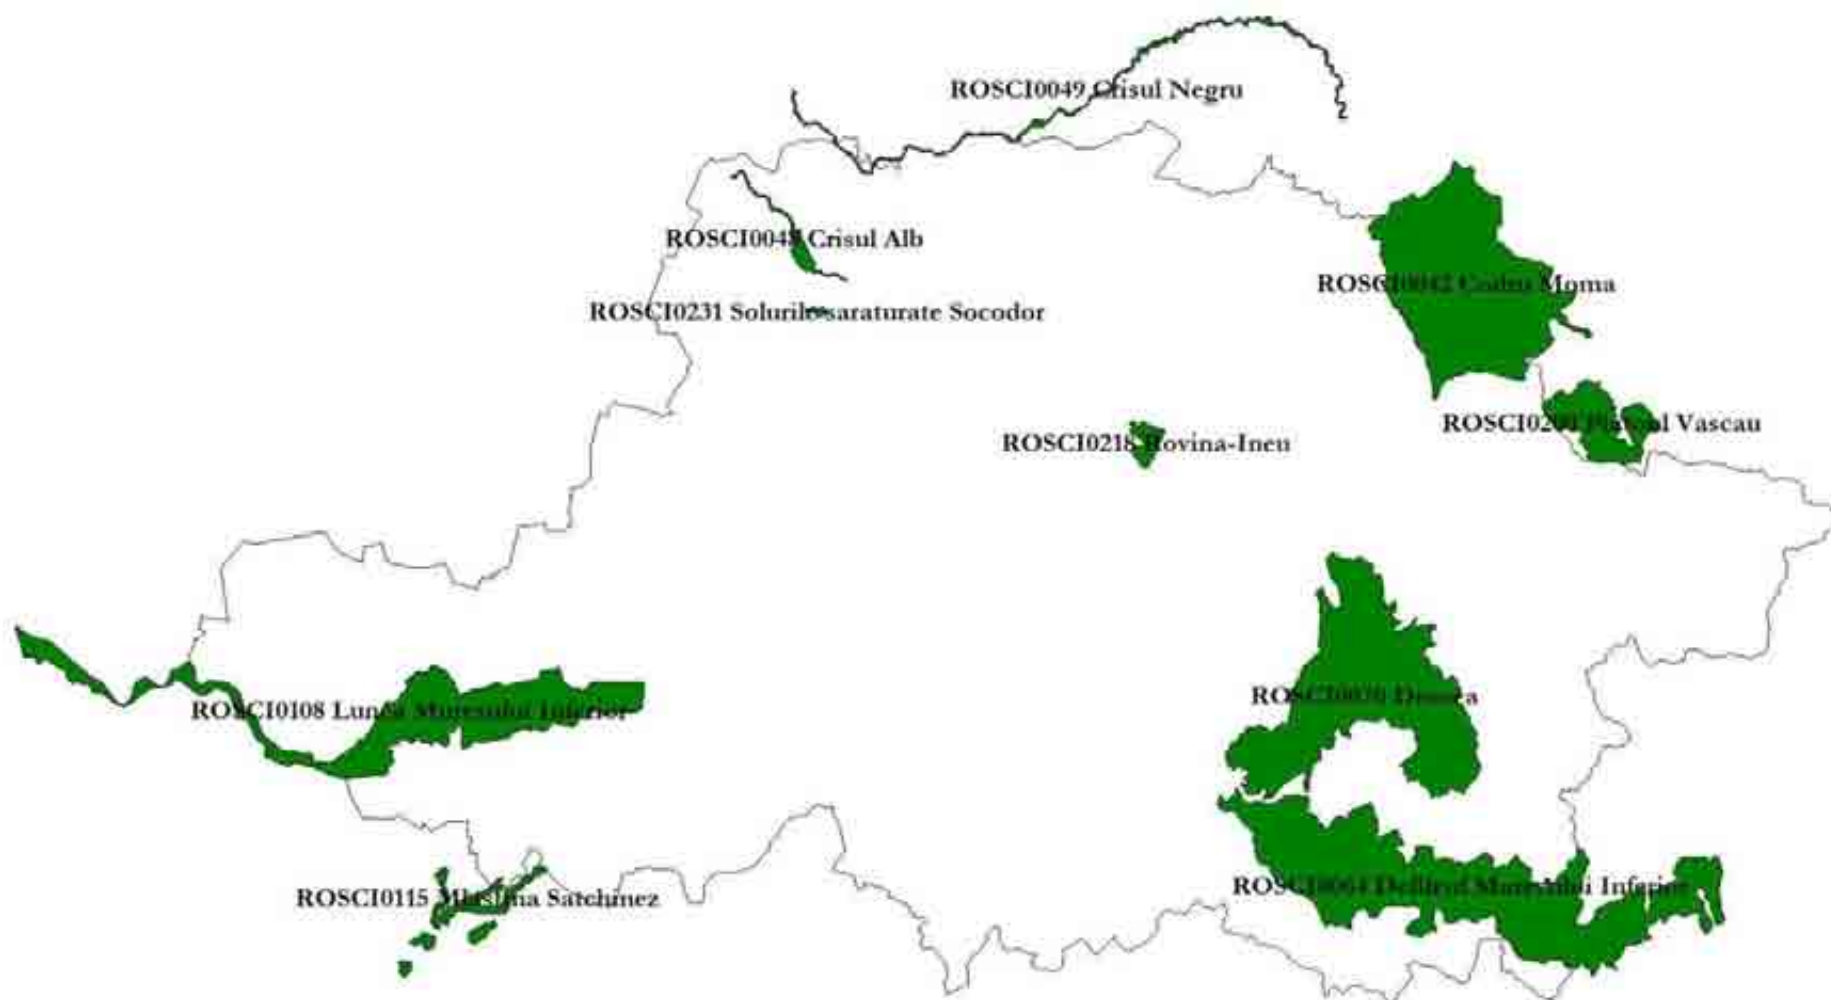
ROSCI0049 Crisul Negru

ROSCI0048 Crisul Alb

ROSCI0231 Solurile saraturate Socodor

ROSC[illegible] Codru Moma

ROSCI02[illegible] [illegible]ul Vascau

ROSCI0218 Dovina-Ineu

ROSCI0108 Lunca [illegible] Inferior

RO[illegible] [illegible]a

ROSCI0115 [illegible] Satchinez

ROS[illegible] Defileul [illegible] Inferior